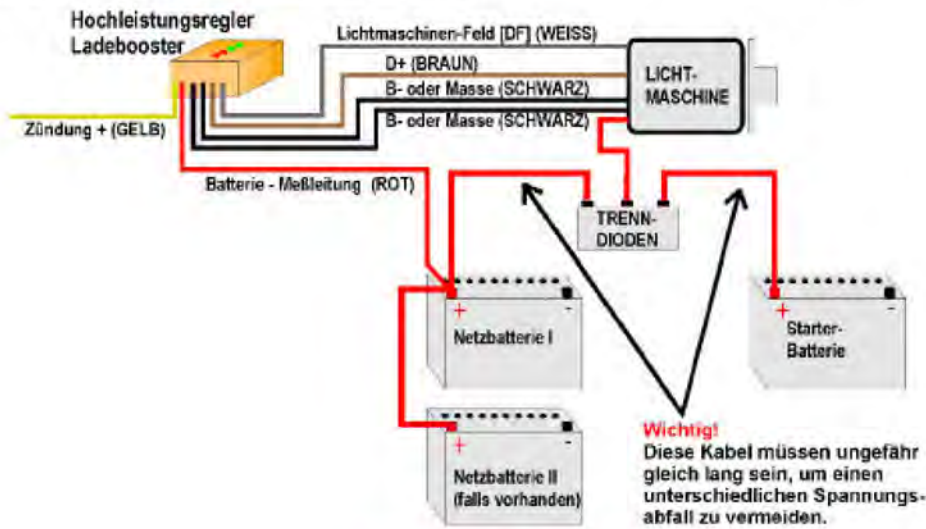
Hochleistungsregler
Ladebooster

Lichtmaschinen-Feld [DF] (WEISS)

D+ (BRAUN)

B- oder Masse (SCHWARZ)

B- oder Masse (SCHWARZ)

LICHT-
MASCHINE

Zündung + (GELB)

Batterie - Meßleitung (ROT)

TRENN-
DIODEN

+
-
Netzbatterie I

+
-
Starter-
Batterie

+
-
Netzbatterie II
(falls vorhanden)

Wichtig!
Diese Kabel müssen ungefähr gleich lang sein, um einen unterschiedlichen Spannungsabfall zu vermeiden.